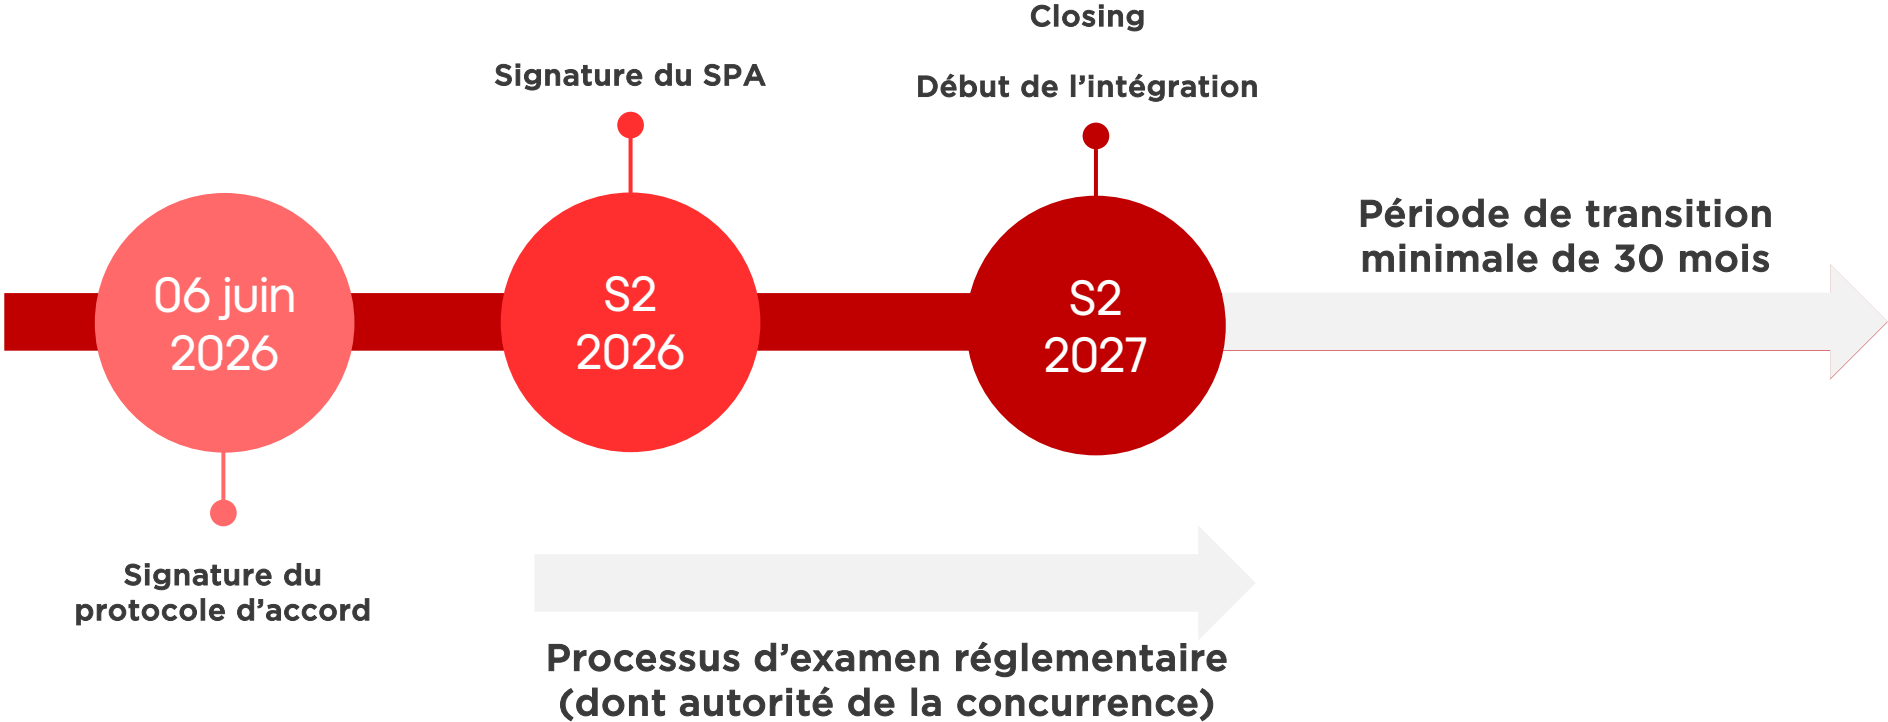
Closing

Début de l’intégration

Signature du SPA

06 juin 2026

S2 2026

S2 2027

Période de transition minimale de 30 mois

Signature du protocole d’accord

Processus d’examen réglementaire (dont autorité de la concurrence)